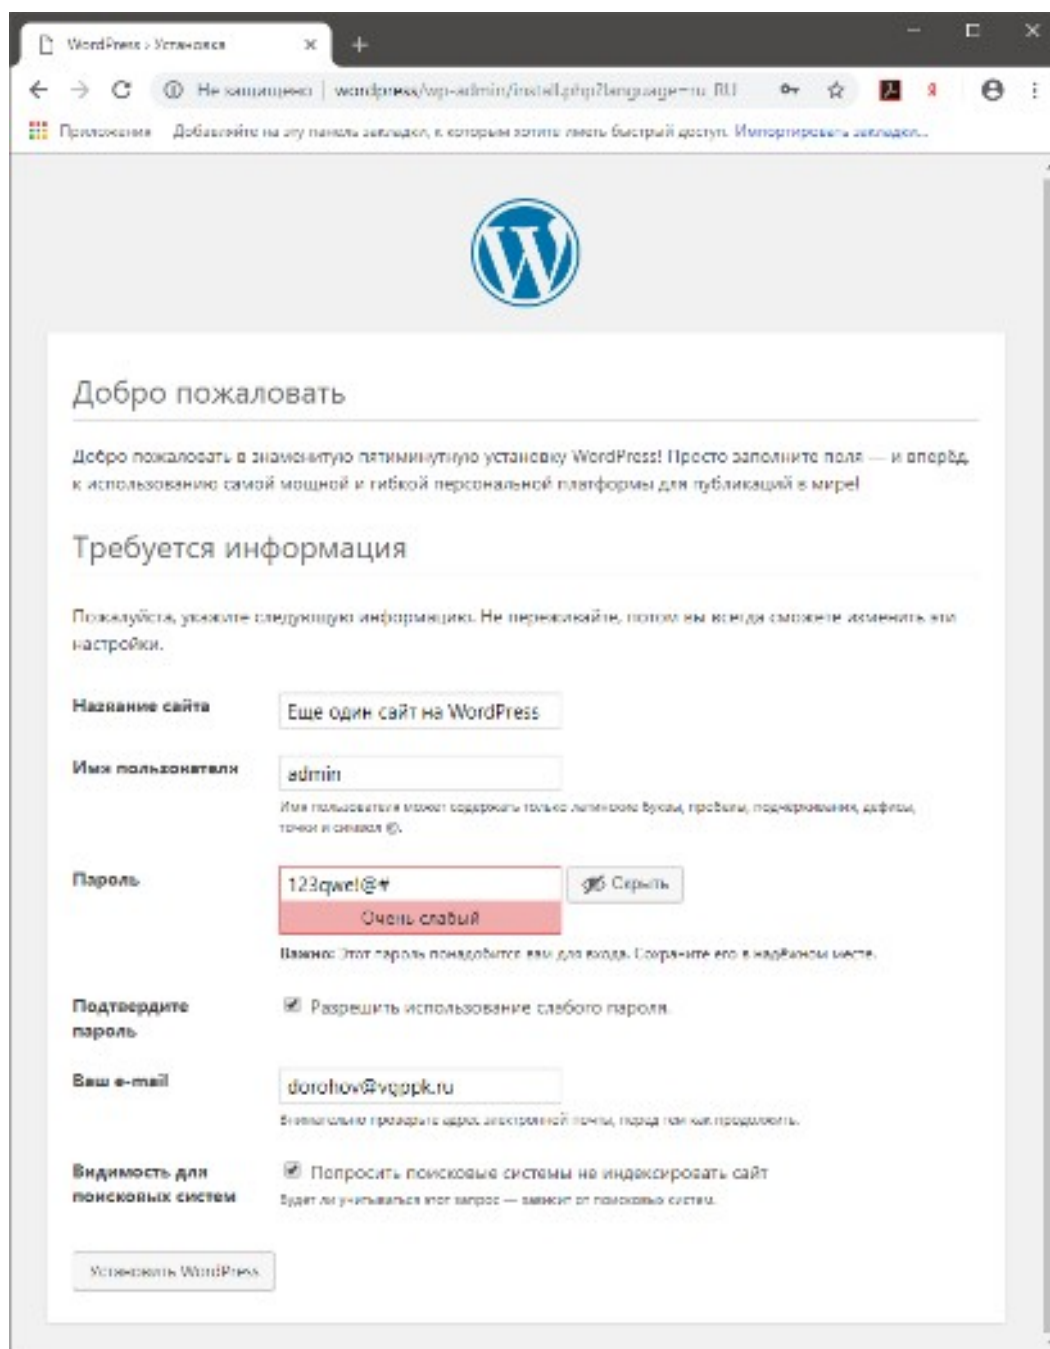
WordPress › Установка

Не защищено | wordpress/wp-admin/install.php?language=ru_RU

Приложения Добавляйте на эту панель закладки, к которым хотите иметь быстрый доступ. Импортировать закладки...

Добро пожаловать

Добро пожаловать в знаменитую пятиминутную установку WordPress! Просто заполните поля — и вперёд, к использованию самой мощной и гибкой персональной платформы для публикаций в мире!

Требуется информация

Пожалуйста, укажите следующую информацию. Не переживайте, потом вы всегда сможете изменить эти настройки.

Название сайта
Еще один сайт на WordPress

Имя пользователя
admin
Имя пользователя может содержать только латинские буквы, пробелы, подчёркивания, дефисы, точки и символ @.

Пароль
123qwe!@#
Очень слабый
Скрыть
Важно: Этот пароль понадобится вам для входа. Сохраните его в надёжном месте.

Подтвердите пароль
Разрешить использование слабого пароля.

Ваш e-mail
dorohov@vgppk.ru
Внимательно проверьте адрес электронной почты, перед тем как продолжить.

Видимость для поисковых систем
Попросить поисковые системы не индексировать сайт
Будет ли учитываться этот запрос — зависит от поисковых систем.

Установить WordPress